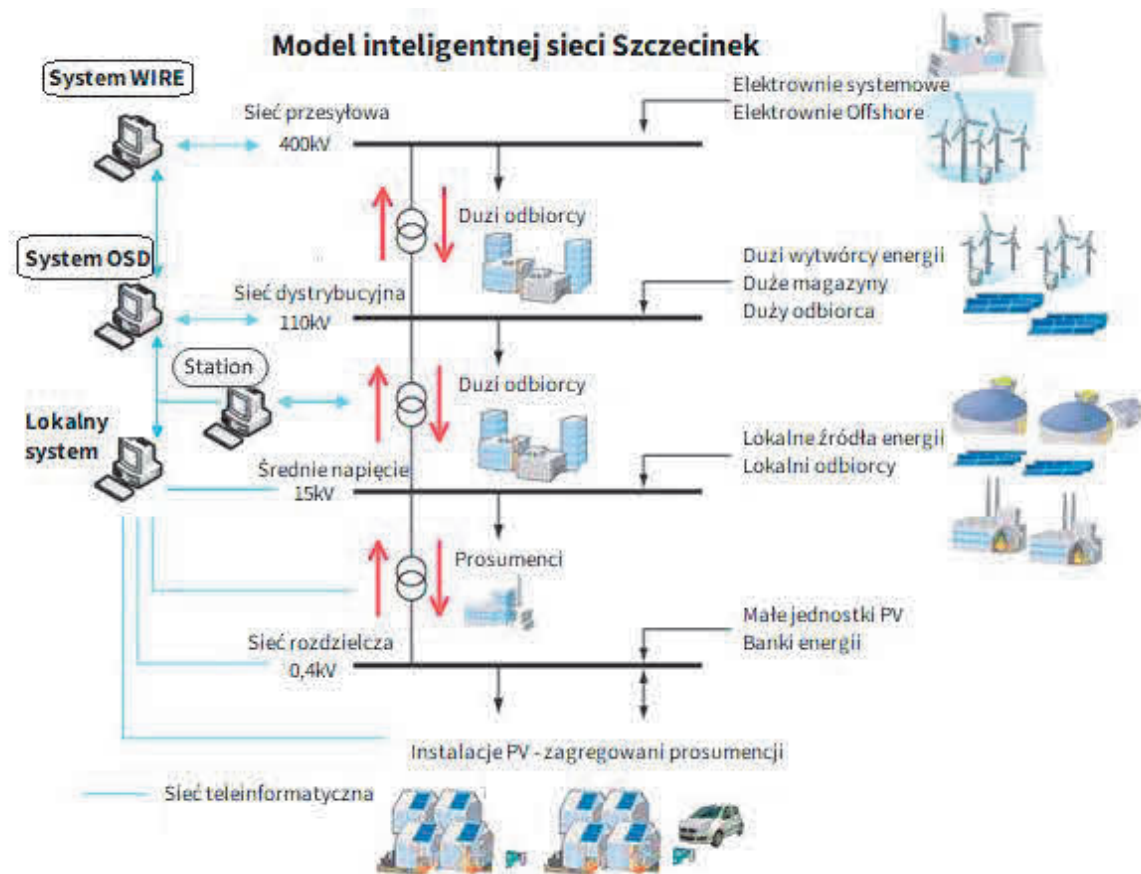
Model inteligentnej sieci Szczecinek

System WIRE

Sieć przesyłowa
400kV

Elektrownie systemowe
Elektrownie Offshore

Duzi odbiorcy

System OSD

Sieć dystrybucyjna
110kV

Duzi wytwórcy energii
Duże magazyny
Duży odbiorca

Station

Duzi odbiorcy

Lokalny system

Średnie napięcie
15kV

Lokalne źródła energii
Lokalni odbiorcy

Prosumenci

Sieć rozdzielcza
0,4kV

Małe jednostki PV
Banki energii

Instalacje PV - zagregowani prosumencji

Sieć teleinformatyczna